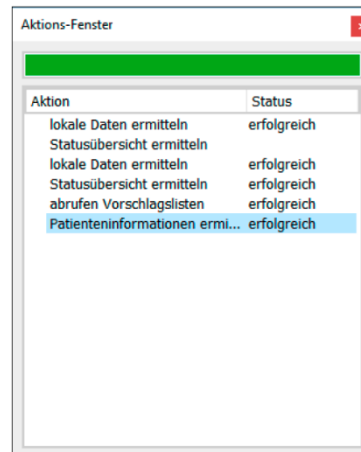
Aktions-Fenster

| Aktion | Status |
|---|---|
| lokale Daten ermitteln | erfolgreich |
| Statusübersicht ermitteln | |
| lokale Daten ermitteln | erfolgreich |
| Statusübersicht ermitteln | erfolgreich |
| abrufen Vorschlagslisten | erfolgreich |
| Patienteninformationen ermi... | erfolgreich |